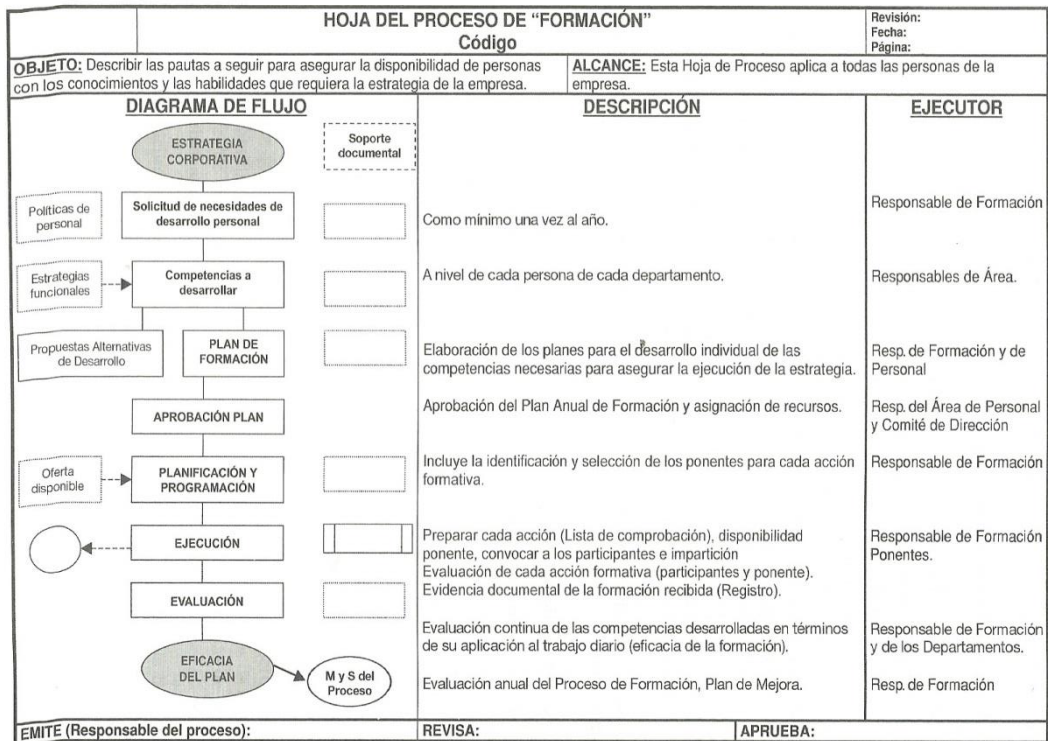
HOJA DEL PROCESO DE "FORMACIÓN"
Código

Revisión:
Fecha:
Página:

OBJETO: Describir las pautas a seguir para asegurar la disponibilidad de personas con los conocimientos y las habilidades que requiera la estrategia de la empresa.

ALCANCE: Esta Hoja de Proceso aplica a todas las personas de la empresa.

| DIAGRAMA DE FLUJO | DESCRIPCIÓN | EJECUTOR |
|---|---|---|
| ESTRATEGIA CORPORATIVA; Soporte documental | | |
| Políticas de personal; Solicitud de necesidades de desarrollo personal | Como mínimo una vez al año. | Responsable de Formación |
| Estrategias funcionales; Competencias a desarrollar | A nivel de cada persona de cada departamento. | Responsables de Área. |
| Propuestas Alternativas de Desarrollo; PLAN DE FORMACIÓN | Elaboración de los planes para el desarrollo individual de las competencias necesarias para asegurar la ejecución de la estrategia. | Resp. de Formación y de Personal |
| APROBACIÓN PLAN | Aprobación del Plan Anual de Formación y asignación de recursos. | Resp. del Área de Personal y Comité de Dirección |
| Oferta disponible; PLANIFICACIÓN Y PROGRAMACIÓN | Incluye la identificación y selección de los ponentes para cada acción formativa. | Responsable de Formación |
| EJECUCIÓN | Preparar cada acción (Lista de comprobación), disponibilidad ponente, convocar a los participantes e impartición | Responsable de Formación Ponentes. |
| EVALUACIÓN | Evaluación de cada acción formativa (participantes y ponente). Evidencia documental de la formación recibida (Registro). | |
| EFICACIA DEL PLAN | Evaluación continua de las competencias desarrolladas en términos de su aplicación al trabajo diario (eficacia de la formación). | Responsable de Formación y de los Departamentos. |
| M y S del Proceso | Evaluación anual del Proceso de Formación, Plan de Mejora. | Resp. de Formación |

EMITE (Responsable del proceso): | REVISA: | APRUEBA: